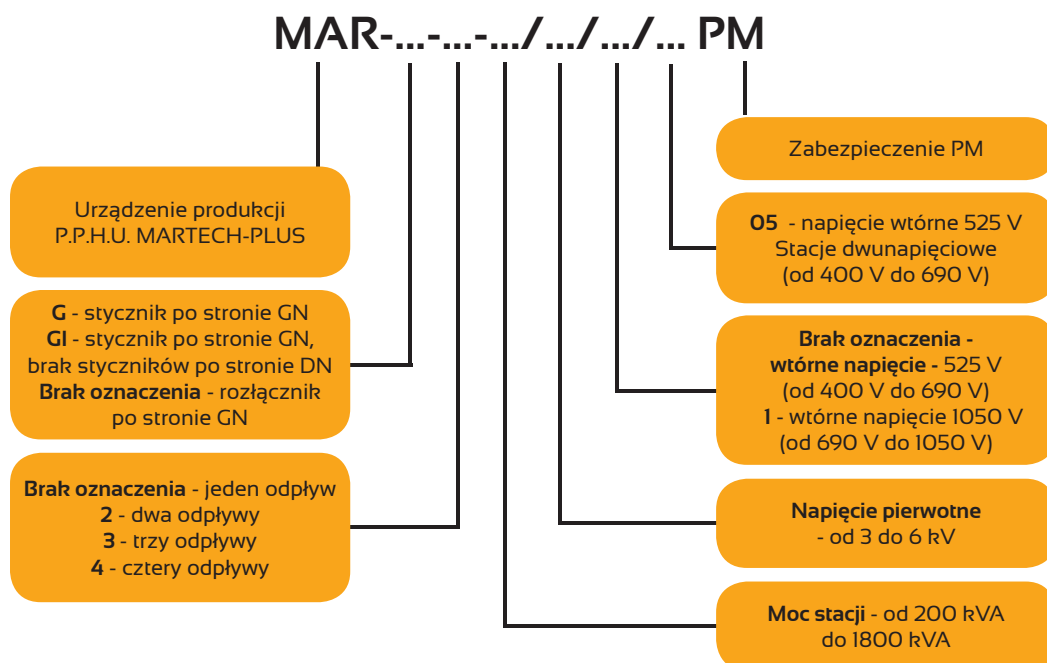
MAR-...-...-.../.../.../... PM

Urządzenie produkcji P.P.H.U. MARTECH-PLUS

**G** - stycznik po stronie GN
**GI** - stycznik po stronie GN, brak styczników po stronie DN
**Brak oznaczenia** - rozłącznik po stronie GN

**Brak oznaczenia** - jeden odpływ
**2** - dwa odpływy
**3** - trzy odpływy
**4** - cztery odpływy

Zabezpieczenie PM

**05** - napięcie wtórne 525 V
Stacje dwunapięciowe
(od 400 V do 690 V)

**Brak oznaczenia - wtórne napięcie -** 525 V
(od 400 V do 690 V)
**1** - wtórne napięcie 1050 V
(od 690 V do 1050 V)

**Napięcie pierwotne**
- od 3 do 6 kV

**Moc stacji** - od 200 kVA do 1800 kVA